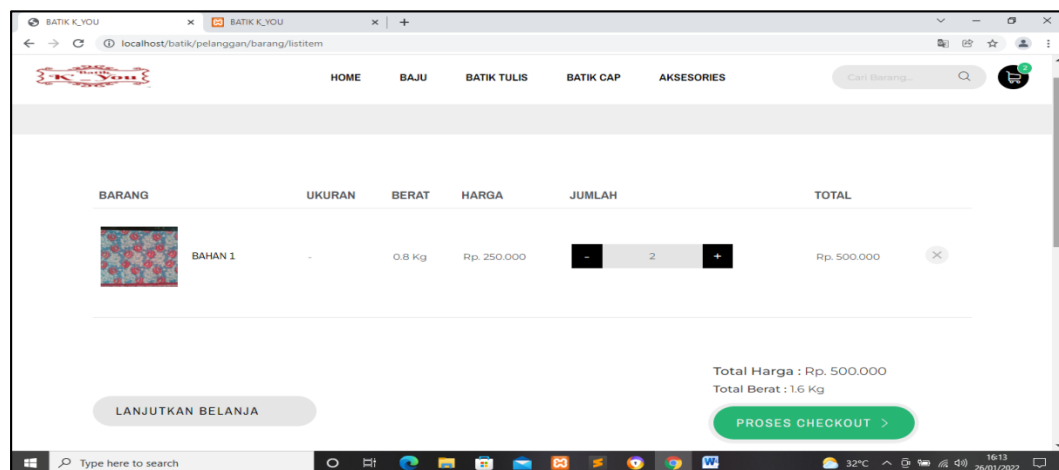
BATIK K_YOU × BATIK K_YOU × +

localhost/batik/pelanggan/barang/listitem

Batik K You

HOME BAJU BATIK TULIS BATIK CAP AKSESORIES

Cari Barang...

2

| BARANG | UKURAN | BERAT | HARGA | JUMLAH | TOTAL |
|---|---|---|---|---|---|
| BAHAN 1 | - | 0.8 Kg | Rp. 250.000 | - 2 + | Rp. 500.000 |

Total Harga : Rp. 500.000
Total Berat : 1.6 Kg

LANJUTKAN BELANJA

PROSES CHECKOUT >

Type here to search

32°C

16:13
26/01/2022